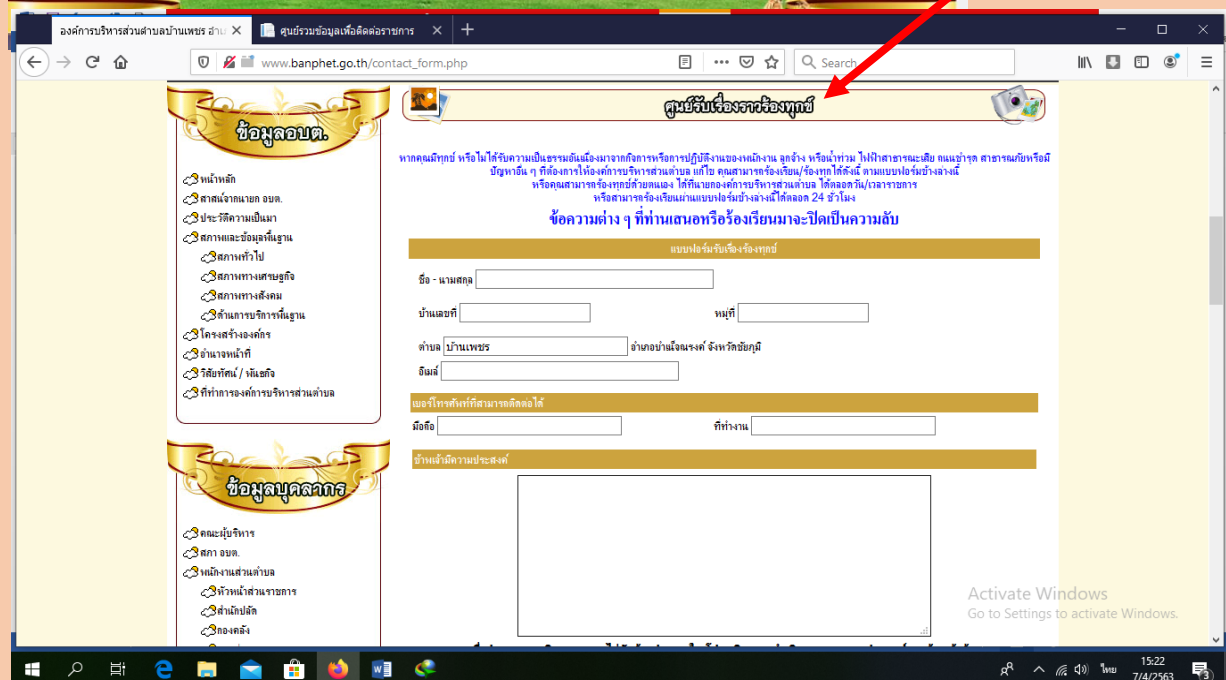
องค์การบริหารส่วนตำบลบ้านเพชร อำเ ×
ศูนย์รวมข้อมูลเพื่อติดต่อราชการ ×
+

www.banphet.go.th/contact_form.php

Search

ข้อมูลอบต.

หน้าหลัก
สาส์นจากนายก อบต.
ประวัติความเป็นมา
สภาพและข้อมูลพื้นฐาน
สภาพทั่วไป
สภาพทางเศรษฐกิจ
สภาพทางสังคม
ด้านการบริการพื้นฐาน
โครงสร้างองค์กร
อำนาจหน้าที่
วิสัยทัศน์ / พันธกิจ
ที่ทำการองค์การบริหารส่วนตำบล

ข้อมูลบุคลากร

คณะผู้บริหาร
สภา อบต.
พนักงานส่วนตำบล
หัวหน้าส่วนราชการ
สำนักปลัด
กองคลัง

ศูนย์รับเรื่องราวร้องทุกข์

หากคุณมีทุกข์ หรือไม่ได้รับความเป็นธรรมอันเนื่องมาจากกิจการหรือการปฏิบัติงานของพนักงาน ลูกจ้าง หรือน้ำท่วม ไฟฟ้าสาธารณะเสีย ถนนชำรุด สาธารณภัยหรือมีปัญหาอื่น ๆ ที่ต้องการให้องค์การบริหารส่วนตำบล แก้ไข คุณสามารถร้องเรียน/ร้องทุกข์ได้ดังนี้ ตามแบบฟอร์มข้างล่างนี้
หรือคุณสามารถร้องทุกข์ด้วยตนเอง ได้ที่นายกองค์การบริหารส่วนตำบล ได้ตลอดวัน/เวลาราชการ
หรือสามารถร้องเรียนผ่านแบบฟอร์มข้างล่างนี้ได้ตลอด 24 ชั่วโมง
ข้อความต่าง ๆ ที่ท่านเสนอหรือร้องเรียนมาจะปิดเป็นความลับ

แบบฟอร์มรับเรื่องร้องทุกข์

ชื่อ - นามสกุล

บ้านเลขที่
หมู่ที่

ตำบล บ้านเพชร อำเภอบำเหน็จณรงค์ จังหวัดชัยภูมิ

อีเมล์

เบอร์โทรศัพท์ที่สามารถติดต่อได้

มือถือ
ที่ทำงาน

ข้าพเจ้ามีความประสงค์

Activate Windows
Go to Settings to activate Windows.

ไทย 15:22 7/4/2563